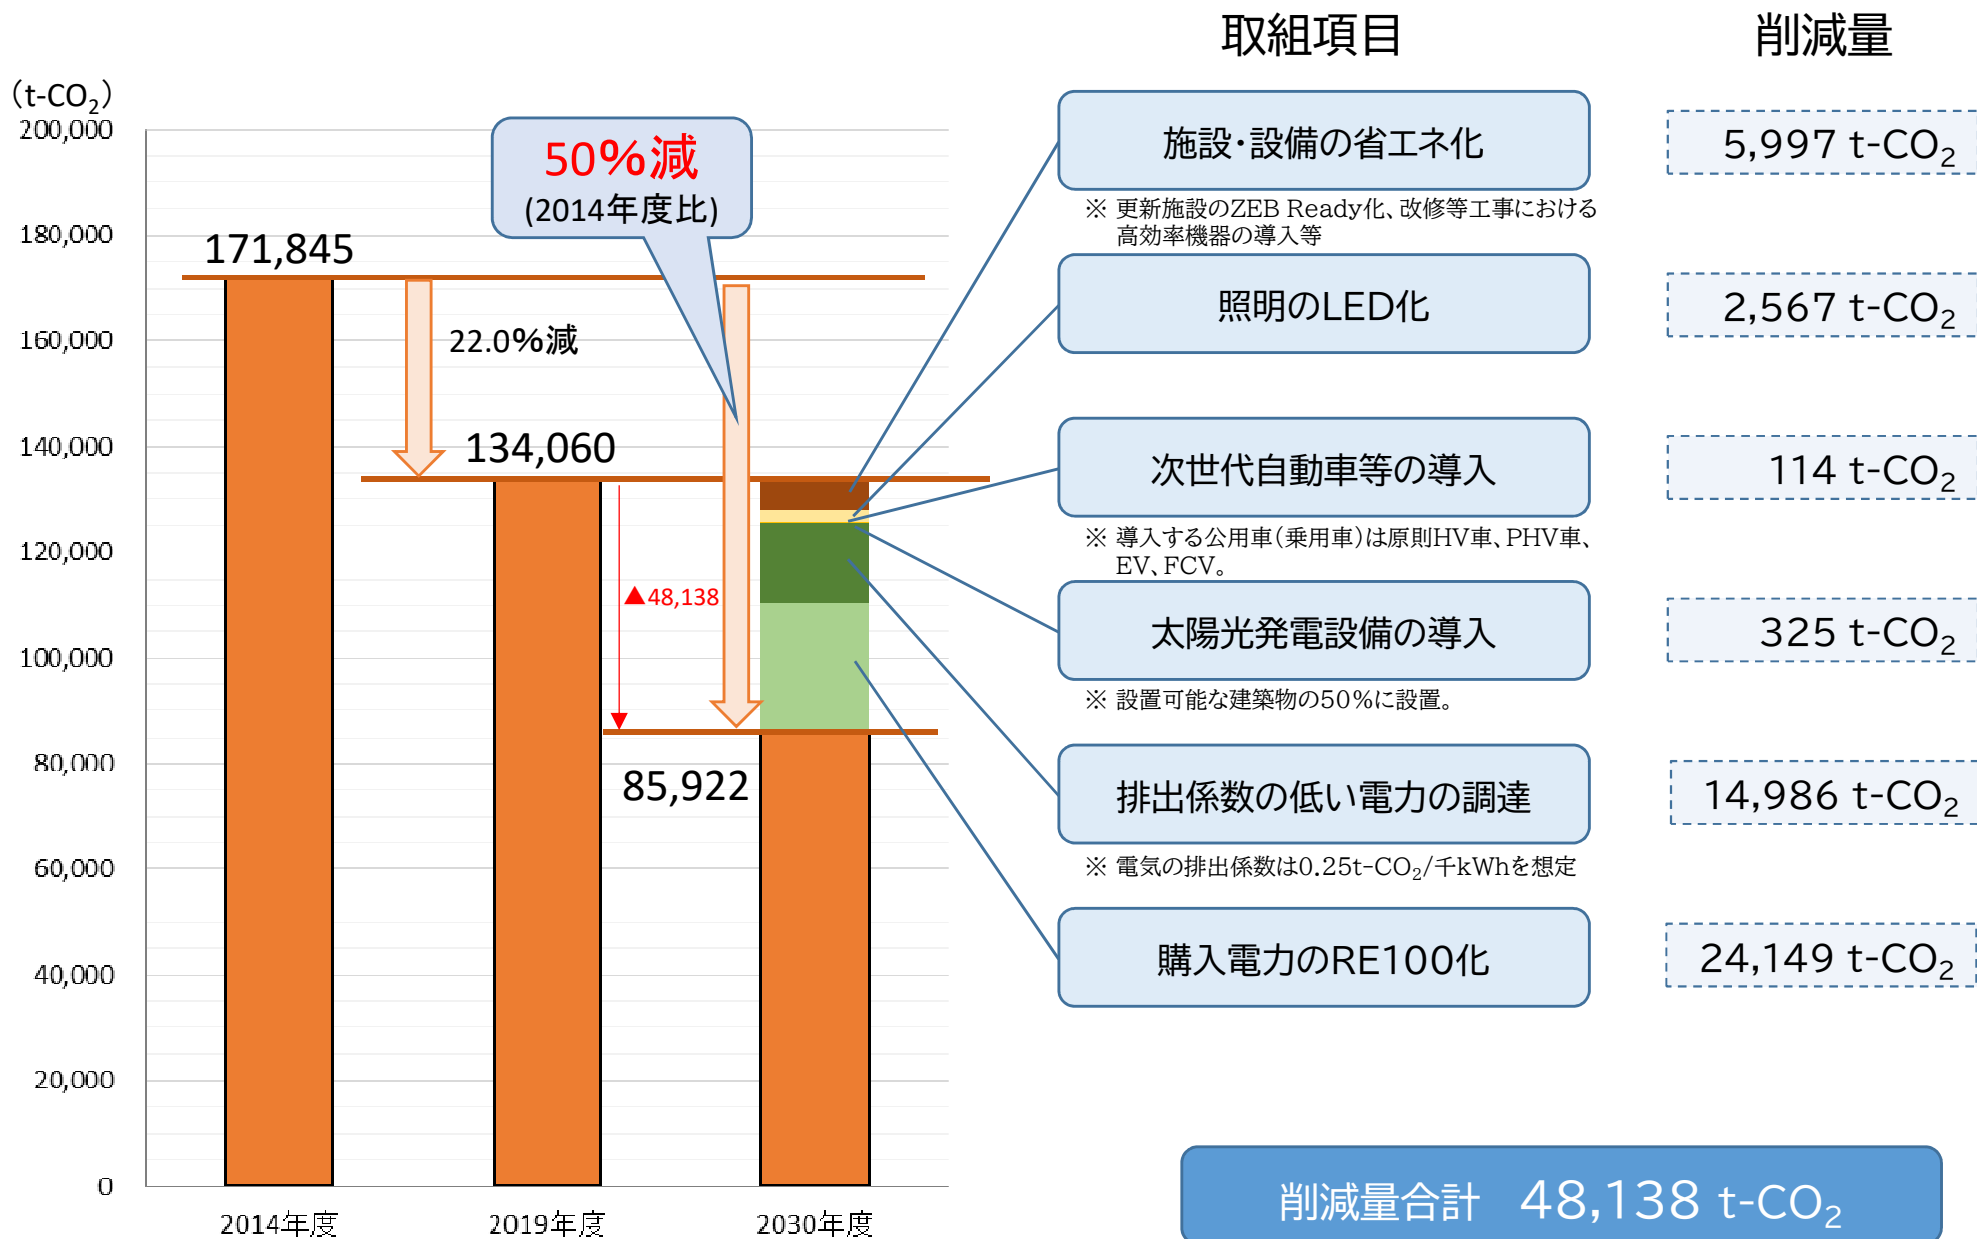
取組項目

削減量

(t-$CO_2$)

200,000
180,000
160,000
140,000
120,000
100,000
80,000
60,000
40,000
20,000
0

50%減
(2014年度比)

171,845

22.0%減

134,060

▲48,138

85,922

2014年度
2019年度
2030年度

施設・設備の省エネ化
※ 更新施設のZEB Ready化、改修等工事における高効率機器の導入等

5,997 t-$CO_2$

照明のLED化

2,567 t-$CO_2$

次世代自動車等の導入
※ 導入する公用車(乗用車)は原則HV車、PHV車、EV、FCV。

114 t-$CO_2$

太陽光発電設備の導入
※ 設置可能な建築物の50%に設置。

325 t-$CO_2$

排出係数の低い電力の調達
※ 電気の排出係数は0.25t-$CO_2$/千kWhを想定

14,986 t-$CO_2$

購入電力のRE100化

24,149 t-$CO_2$

削減量合計 48,138 t-$CO_2$